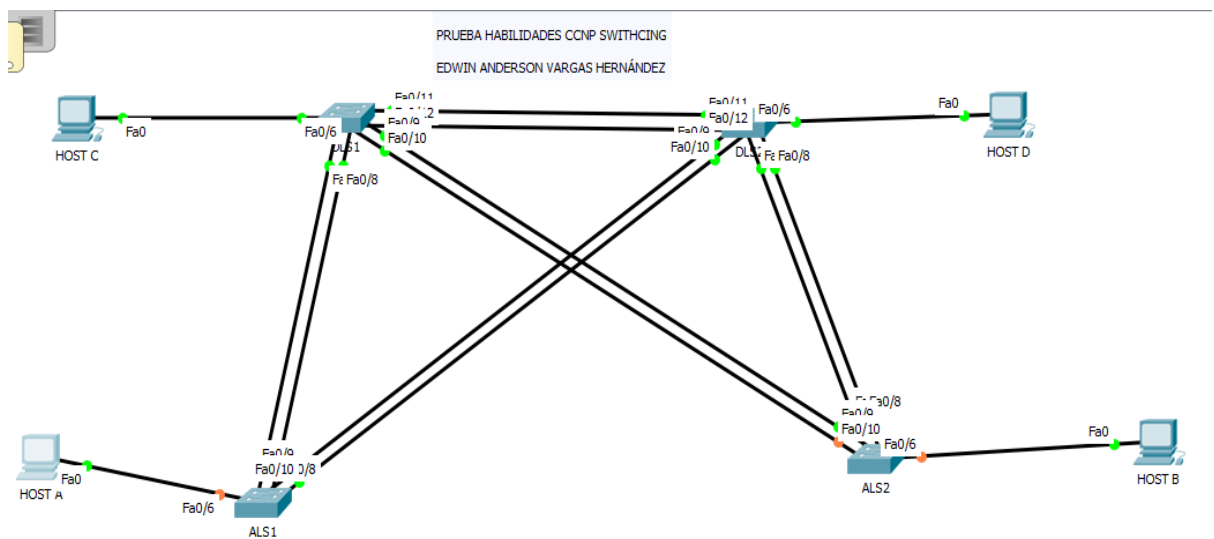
PRUEBA HABILIDADES CCNP SWITHCING

EDWIN ANDERSON VARGAS HERNÁNDEZ

Fa0
HOST C
Fa0/6
Fa0/11
Fa0/12
Fa0/9
Fa0/10
DLS1
Fa0/8
Fa0/11
Fa0/12
Fa0/6
Fa0/9
Fa0/10
DLS2
Fa0/8
Fa0
HOST D
Fa0/8
Fa0/9
Fa0/10
Fa0/6
ALS2
Fa0
HOST B
HOST A
Fa0
Fa0/6
Fa0/9
Fa0/10
Fa0/8
ALS1